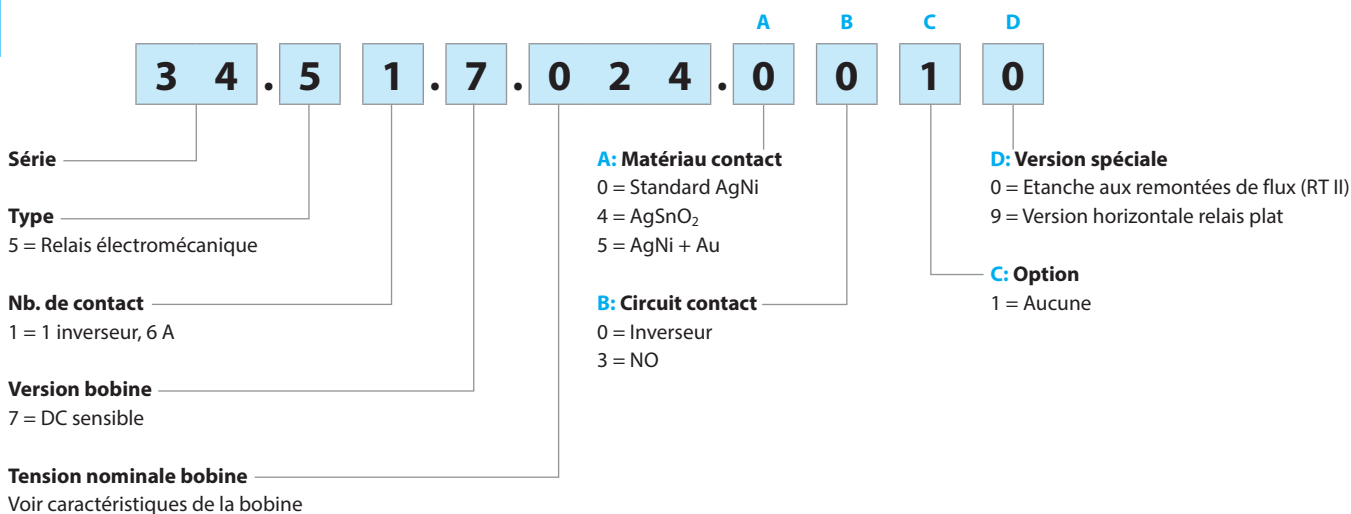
A B C D

3 4 . 5 1 . 7 . 0 2 4 . 0 0 1 0

Série

Type
5 = Relais électromécanique

Nb. de contact
1 = 1 inverseur, 6 A

Version bobine
7 = DC sensible

Tension nominale bobine
Voir caractéristiques de la bobine

A: Matériau contact
0 = Standard AgNi
4 = $AgSnO_2$
5 = AgNi + Au

B: Circuit contact
0 = Inverseur
3 = NO

D: Version spéciale
0 = Etanche aux remontées de flux (RT II)
9 = Version horizontale relais plat

C: Option
1 = Aucune